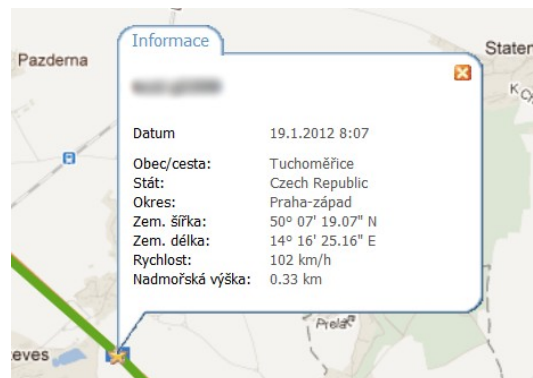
Pazderna

Staten

K

Informace

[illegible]

| | |
|---|---|
| Datum | 19.1.2012 8:07 |
| Obec/cesta: | Tuchoměřice |
| Stát: | Czech Republic |
| Okres: | Praha-západ |
| Zem. šířka: | 50° 07' 19.07" N |
| Zem. délka: | 14° 16' 25.16" E |
| Rychlost: | 102 km/h |
| Nadmořská výška: | 0.33 km |

Přelá

eves